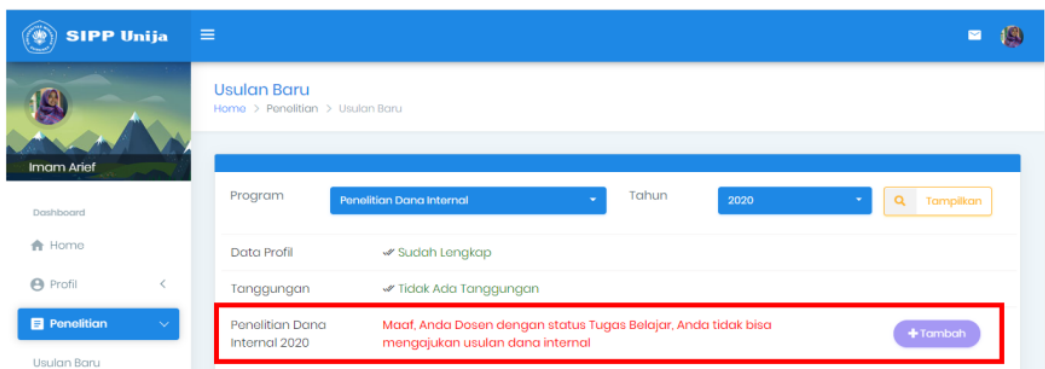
SIPP Unija

Imam Arief

Dashboard

Home

Profil

Penelitian

Usulan Baru

Usulan Baru

Home > Penelitian > Usulan Baru

| Program | Penelitian Dana Internal | Tahun | 2020 | Tampilkan |
|---|---|---|---|---|
| Data Profil | Sudah Lengkap | | | |
| Tanggungan | Tidak Ada Tanggungan | | | |
| Penelitian Dana Internal 2020 | Maaf, Anda Dosen dengan status Tugas Belajar, Anda tidak bisa mengajukan usulan dana internal | | | + Tambah |